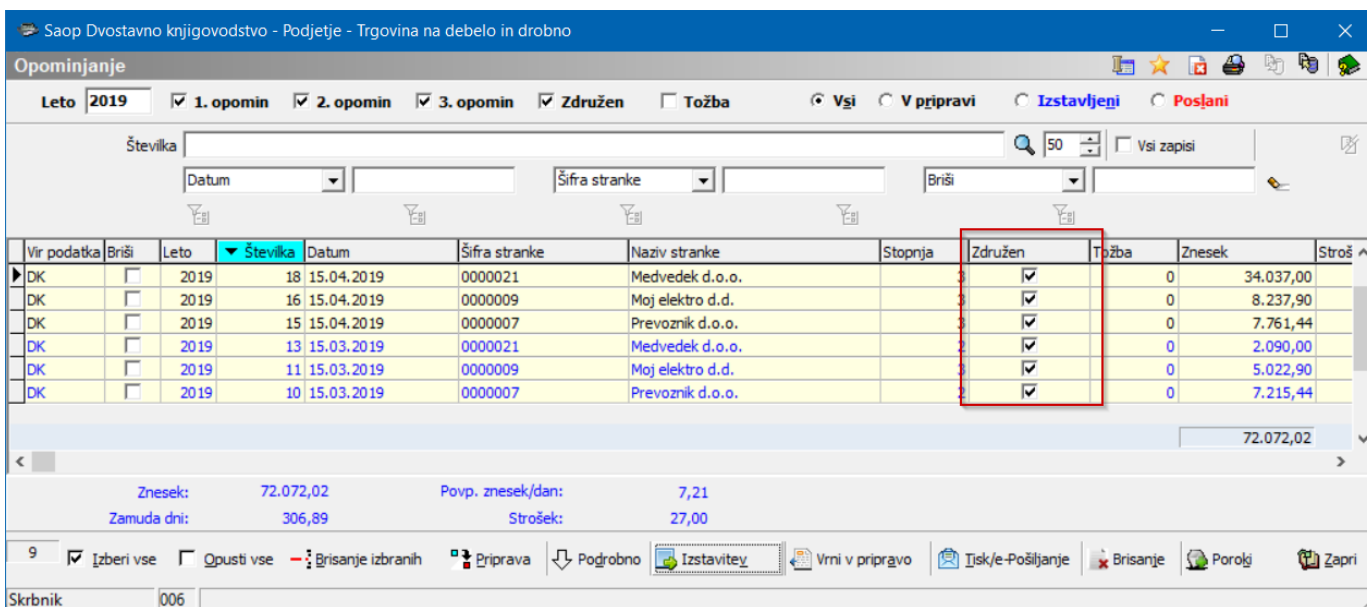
Saop Dvostavno knjigovodstvo - Podjetje - Trgovina na debelo in drobno

Opominjanje

Leto 2019 1. opomin 2. opomin 3. opomin Združen Tožba Vsi V pripravi Izstavljeni Poslani

Številka 50 Vsi zapisi

Datum Šifra stranke Briši

| Vir podatka | Briši | Leto | Številka | Datum | Šifra stranke | Naziv stranke | Stopnja | Združen | Tožba | Znesek | Strošek |
|---|---|---|---|---|---|---|---|---|---|---|---|
| DK | | 2019 | 18 | 15.04.2019 | 0000021 | Medvedek d.o.o. | 3 | ☑ | 0 | 34.037,00 | |
| DK | | 2019 | 16 | 15.04.2019 | 0000009 | Moj elektro d.d. | 3 | ☑ | 0 | 8.237,90 | |
| DK | | 2019 | 15 | 15.04.2019 | 0000007 | Prevoznik d.o.o. | 3 | ☑ | 0 | 7.761,44 | |
| DK | | 2019 | 13 | 15.03.2019 | 0000021 | Medvedek d.o.o. | 2 | ☑ | 0 | 2.090,00 | |
| DK | | 2019 | 11 | 15.03.2019 | 0000009 | Moj elektro d.d. | 3 | ☑ | 0 | 5.022,90 | |
| DK | | 2019 | 10 | 15.03.2019 | 0000007 | Prevoznik d.o.o. | 2 | ☑ | 0 | 7.215,44 | |

72.072,02

Znesek: 72.072,02 Povp. znesek/dan: 7,21
Zamuda dni: 306,89 Strošek: 27,00

9 Izberi vse Opusti vse Brisanje izbranih Priprava Podrobno Izstavitev Vrni v pripravo Tisk/e-Pošiljanje Brisanje Poroki Zapri

Skrbnik 006